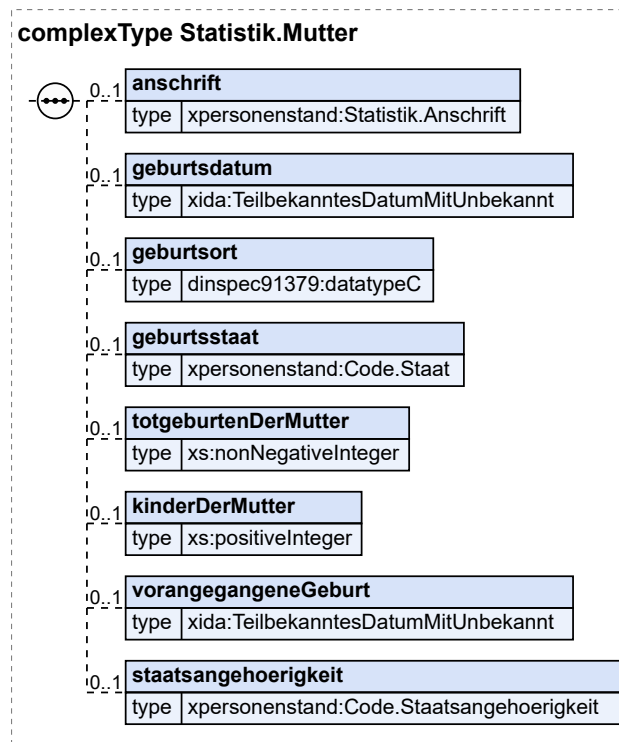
complexType Statistik.Mutter

0..1 anschrift
type xpersonenstand:Statistik.Anschrift

0..1 geburtsdatum
type xida:TeilbekanntesDatumMitUnbekannt

0..1 geburtsort
type dinspec91379:datatypeC

0..1 geburtsstaat
type xpersonenstand:Code.Staat

0..1 totgeburtenDerMutter
type xs:nonNegativeInteger

0..1 kinderDerMutter
type xs:positiveInteger

0..1 vorangegangeneGeburt
type xida:TeilbekanntesDatumMitUnbekannt

0..1 staatsangehoerigkeit
type xpersonenstand:Code.Staatsangehoerigkeit